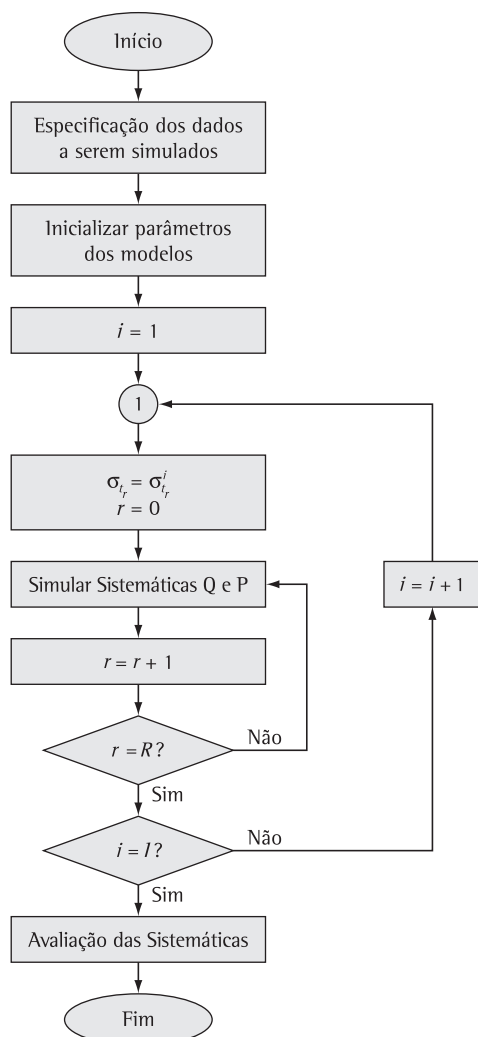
Início

Especificação dos dados a serem simulados

Inicializar parâmetros dos modelos

$i = 1$

1

$\sigma_{t_r} = \sigma_{t_r}^{i}$
$r = 0$

Simular Sistemáticas Q e P

$i = i + 1$

$r = r + 1$

$r = R?$

Não

Sim

$i = I?$

Não

Sim

Avaliação das Sistemáticas

Fim